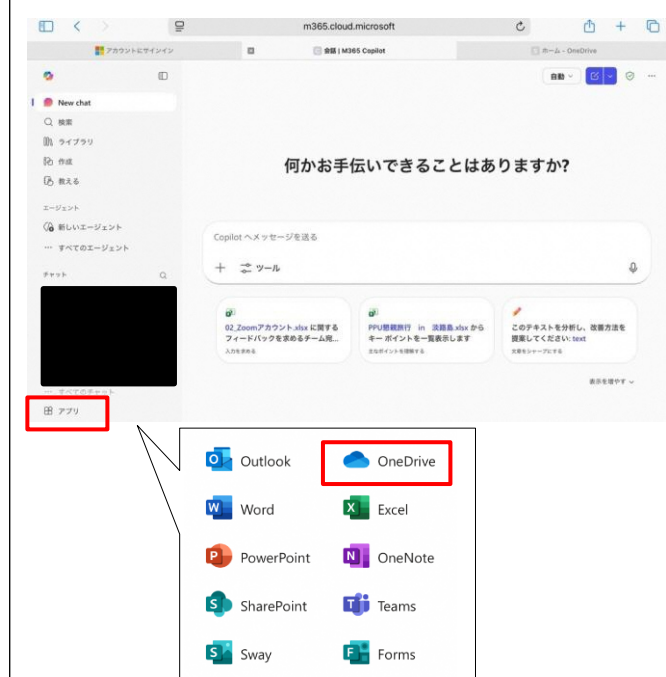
m365.cloud.microsoft

アカウントにサインイン
会話 | M365 Copilot
ホーム - OneDrive

自動

New chat
検索
ライブラリ
作成
教える

エージェント
新しいエージェント
すべてのエージェント

チャット

すべてのチャット
アプリ

何かお手伝いできることはありますか?

Copilot へメッセージを送る

ツール

02_Zoomアカウント.xlsx に関するフィードバックを求めるチーム宛...
入力を求める

PPU慰親旅行 in 淡路島.xlsx からキー ポイントを一覧表示します
主なポイントを理解する

このテキストを分析し、改善方法を提案してください: text
文章をシャープにする

表示を増やす

Outlook
OneDrive
Word
Excel
PowerPoint
OneNote
SharePoint
Teams
Sway
Forms